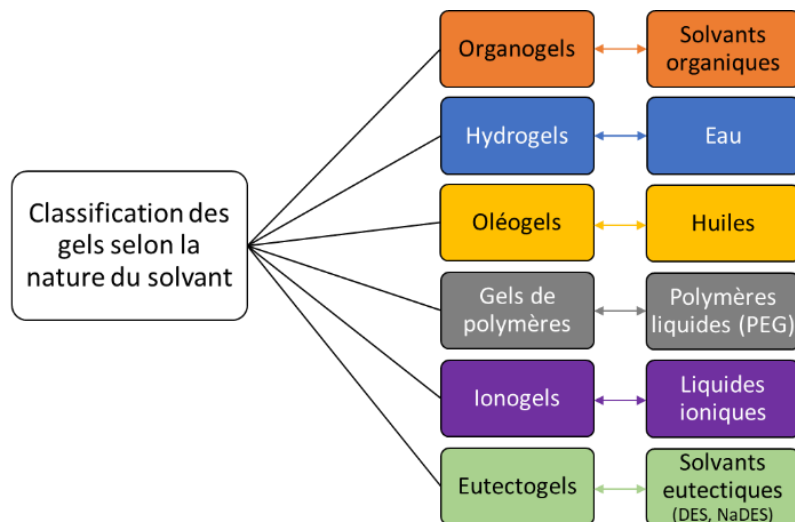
Classification des gels selon la nature du solvant

Organogels
Solvants organiques

Hydrogels
Eau

Oléogels
Huiles

Gels de polymères
Polymères liquides (PEG)

Ionogels
Liquides ioniques

Eutectogels
Solvants eutectiques (DES, NaDES)